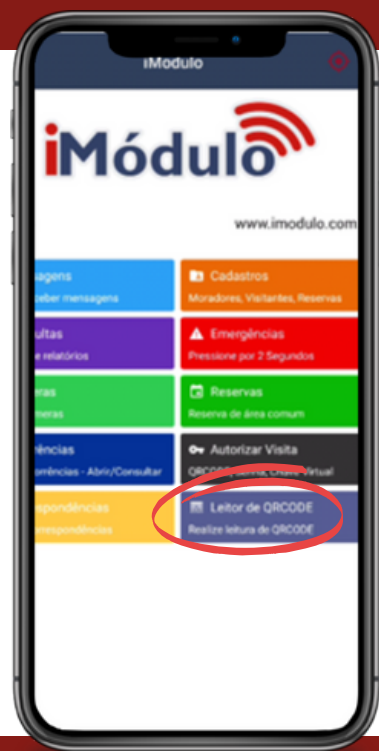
iMódulo

iMódulo

www.imodulo.com

nsagens
ceber mensagens

Cadastros
Moradores, Visitantes, Reservas

ultas
e relatórios

Emergências
Pressione por 2 Segundos

eras
meras

Reservas
Reserva de área comum

rências
corrências - Abrir/Consultar

Autorizar Visita
QRCODE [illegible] Virtual

respondências
respondências

Leitor de QRCODE
Realize leitura de QRCODE